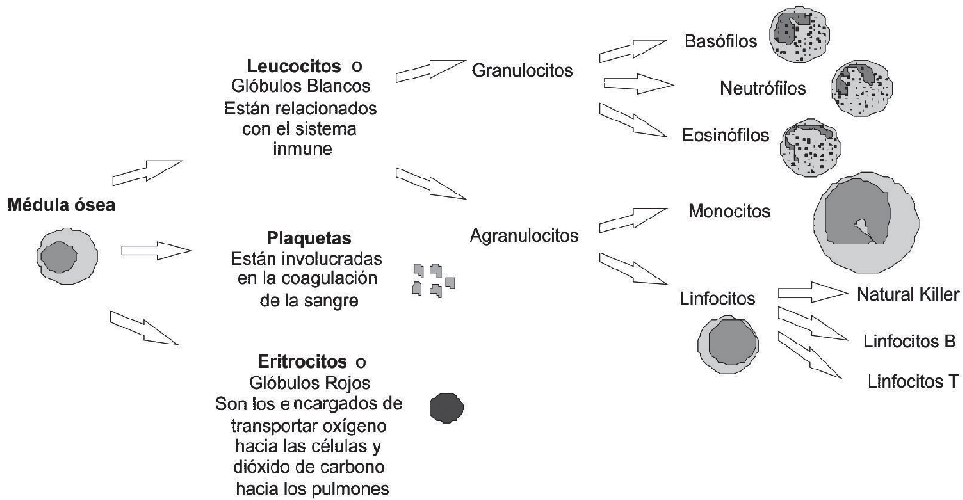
Médula ósea

Leucocitos o Glóbulos Blancos Están relacionados con el sistema inmune

Plaquetas Están involucradas en la coagulación de la sangre

Eritrocitos o Glóbulos Rojos Son los e ncargados de transportar oxígeno hacia las células y dióxido de carbono hacia los pulmones

Granulocitos

Agranulocitos

Basófilos

Neutrófilos

Eosinófilos

Monocitos

Linfocitos

Natural Killer

Linfocitos B

Linfocitos T